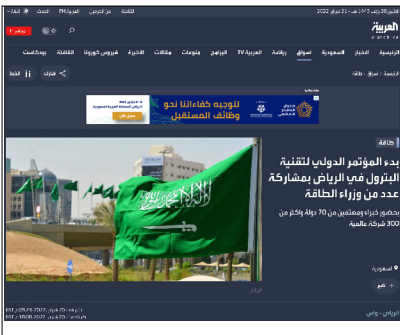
الخميس 20 رجب 1443 هـ - 21 فبراير 2022

العربية
alarabiya.net

الثقافة | عن العربية | العربية FM | الحدث

مباشر

الرئيسية | الأخبار | السعودية | أسواق | رياضة | العربية TV | البرامج | منوعات | مقالات | الاخيرة | فيروس كورونا | الثقافة | بودكاست

الرئيسية | أسواق | طاقة

شارك | الخط

إعلان

لتوجيه كفاءاتنا نحو وظائف المستقبل

طاقة

بدء المؤتمر الدولي لتقنية البترول في الرياض بمشاركة عدد من وزراء الطاقة

بحضور خبراء ومعنيين من 70 دولة وأكثر من 300 شركة عالمية

السعودية

نشر

الرياض - واس

KST 09:29 2022 ,21 فبراير
KST 10:00 2022 ,21 فبراير